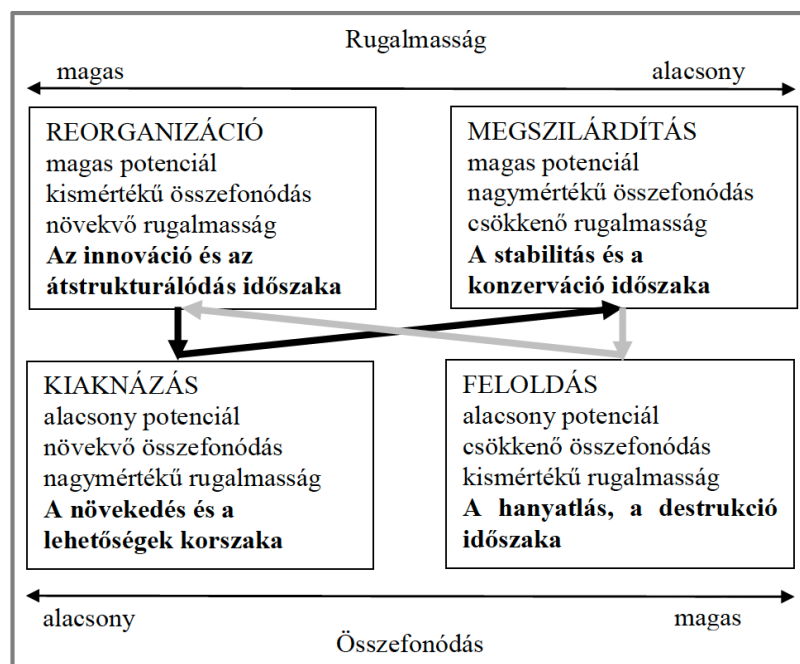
Rugalmasság

magas

alacsony

REORGANIZÁCIÓ
magas potenciál
kismértékű összefonódás
növekvő rugalmasság
**Az innováció és az átstrukturálódás időszaka**

MEGSZILÁRDÍTÁS
magas potenciál
nagymértékű összefonódás
csökkenő rugalmasság
**A stabilitás és a konzerváció időszaka**

KIAKNÁZÁS
alacsony potenciál
növekvő összefonódás
nagymértékű rugalmasság
**A növekedés és a lehetőségek korszaka**

FELOLDÁS
alacsony potenciál
csökkenő összefonódás
kismértékű rugalmasság
**A hanyatlás, a destrukció időszaka**

alacsony

magas

Összefonódás